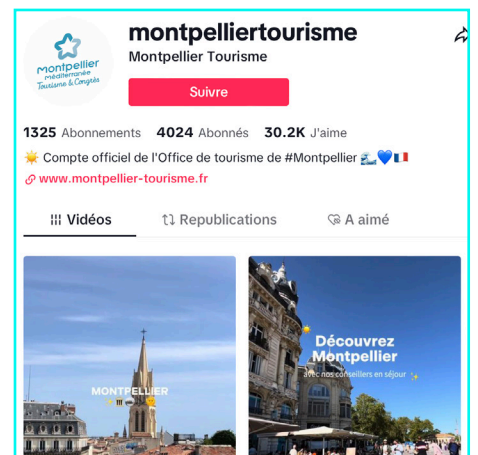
montpelliertourisme
Montpellier Tourisme

Montpellier méditerranée Tourisme & Congrès

Suivre

1325 Abonnements 4024 Abonnés 30.2K J'aime

☀️ Compte officiel de l'Office de tourisme de #Montpellier 🌊💙🇫🇷
🔗 www.montpellier-tourisme.fr

Vidéos Republications A aimé

MONTPELLIER

Découvrez Montpellier
avec nos conseillers en séjour ✨